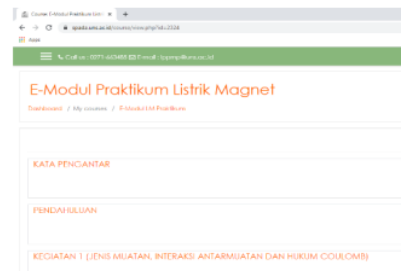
Course: E-Modul Praktikum Listr

spada.uns.ac.id/course/view.php?id=2326

Apps

Call us : 0271-663485 E-mail : lppmp@uns.ac.id

E-Modul Praktikum Listrik Magnet

Dashboard / My courses / E-Modul LM Praktikum

KATA PENGANTAR

PENDAHULUAN

KEGIATAN 1 (JENIS MUATAN, INTERAKSI ANTARMUATAN DAN HUKUM COULOMB)